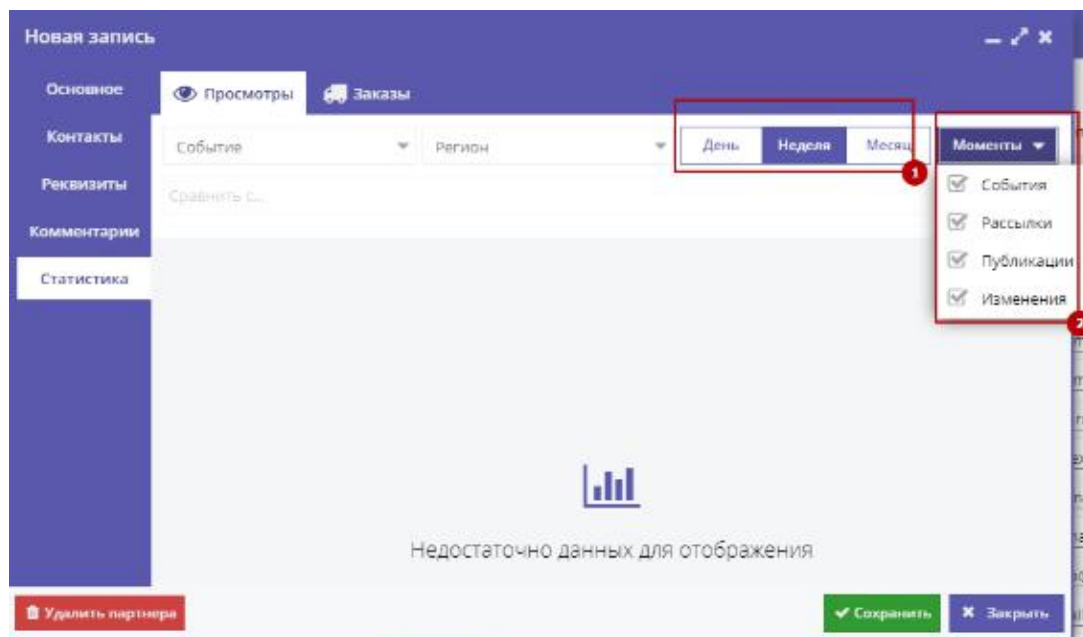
Новая запись

Основное
Контакты
Реквизиты
Комментарии
Статистика

Просмотры
Заказы

Событие
Регион
День
Неделя
Месяц
Моменты

Сравнить с...

1

События
Рассылки
Публикации
Изменения

2

Недостаточно данных для отображения

Удалить партнера
Сохранить
Закрыть